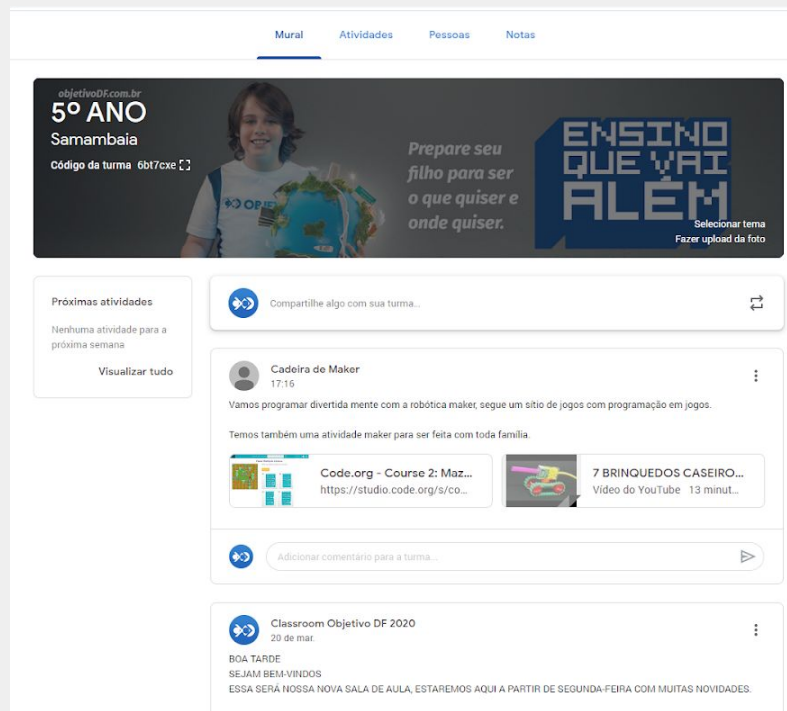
Mural Atividades Pessoas Notas

objetivoDF.com.br
5º ANO
Samambaia
Código da turma 6bt7cxe

Prepare seu filho para ser o que quiser e onde quiser.

ENSINO QUE VAI ALÉM

Selecionar tema
Fazer upload da foto

Próximas atividades
Nenhuma atividade para a próxima semana
Visualizar tudo

Compartilhe algo com sua turma...

Cadeira de Maker
17:16

Vamos programar divertida mente com a robótica maker, segue um sitio de jogos com programação em jogos.

Temos também uma atividade maker para ser feita com toda familia.

Code.org - Course 2: Maz...
https://studio.code.org/s/co...

7 BRINQUEDOS CASEIRO...
Vídeo do YouTube 13 minut...

Adicionar comentário para a turma...

Classroom Objetivo DF 2020
20 de mar.

BOA TARDE
SEJAM BEM-VINDOS
ESSA SERÁ NOSSA NOVA SALA DE AULA, ESTAREMOS AQUI A PARTIR DE SEGUNDA-FEIRA COM MUITAS NOVIDADES.